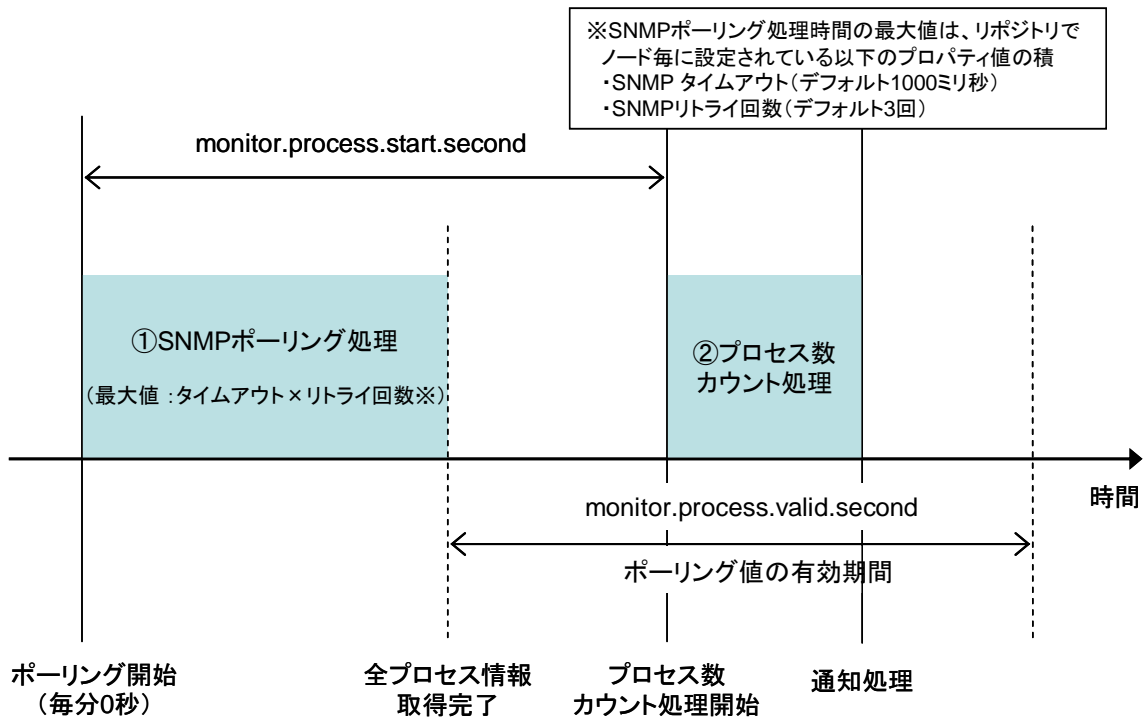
※SNMPポーリング処理時間の最大値は、リポジトリでノード毎に設定されている以下のプロパティ値の積
・SNMP タイムアウト(デフォルト1000ミリ秒)
・SNMPリトライ回数(デフォルト3回)

monitor.process.start.second

①SNMPポーリング処理
(最大値 :タイムアウト×リトライ回数※)

②プロセス数カウント処理

時間

monitor.process.valid.second

ポーリング値の有効期間

ポーリング開始
(毎分0秒)

全プロセス情報取得完了

プロセス数カウント処理開始

通知処理